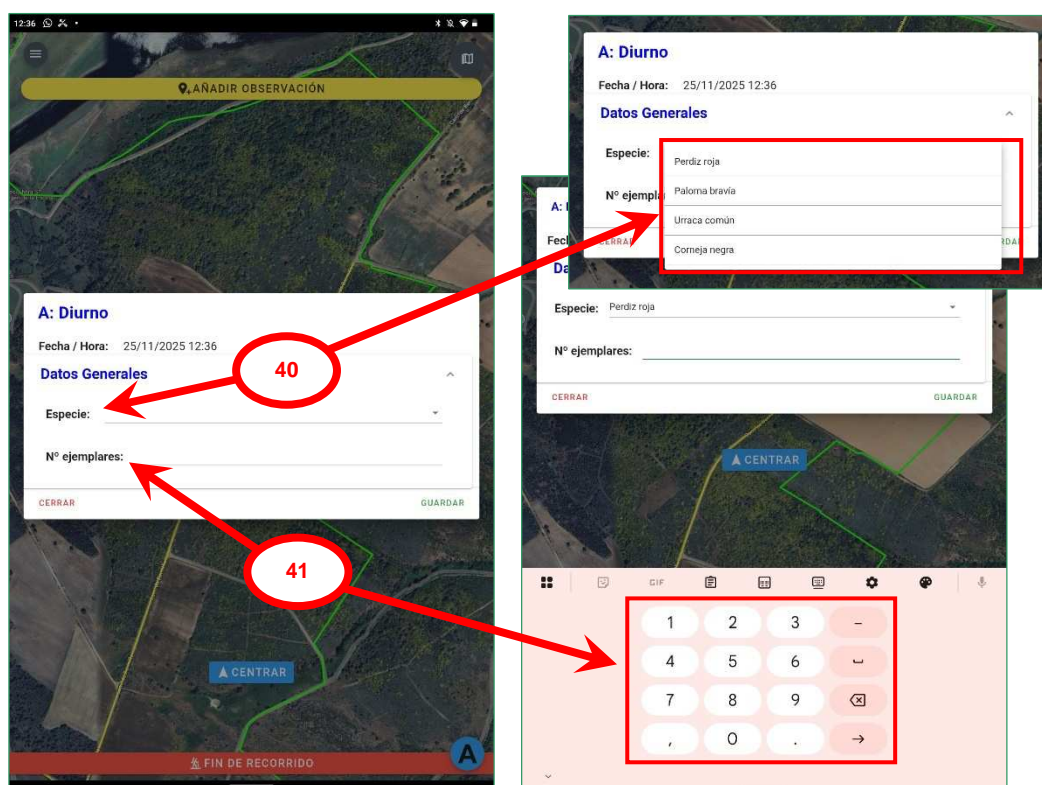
12:36

AÑADIR OBSERVACIÓN

A: Diurno

Fecha / Hora: 25/11/2025 12:36

Datos Generales

Especie:

Nº ejemplares:

CERRAR

GUARDAR

CENTRAR

FIN DE RECORRIDO

A

40

41

A: Diurno

Fecha / Hora: 25/11/2025 12:36

Datos Generales

Especie:

Nº ejempla

Perdiz roja

Paloma bravía

Urraca común

Corneja negra

CERRAR

RDAR

A: D

Fech

Da

Especie: Perdiz roja

Nº ejemplares:

CERRAR

GUARDAR

CENTRAR

GIF

| 1 | 2 | 3 | – |
|---|---|---|---|
| 4 | 5 | 6 | ␣ |
| 7 | 8 | 9 | ⌫ |
| , | 0 | . | → |